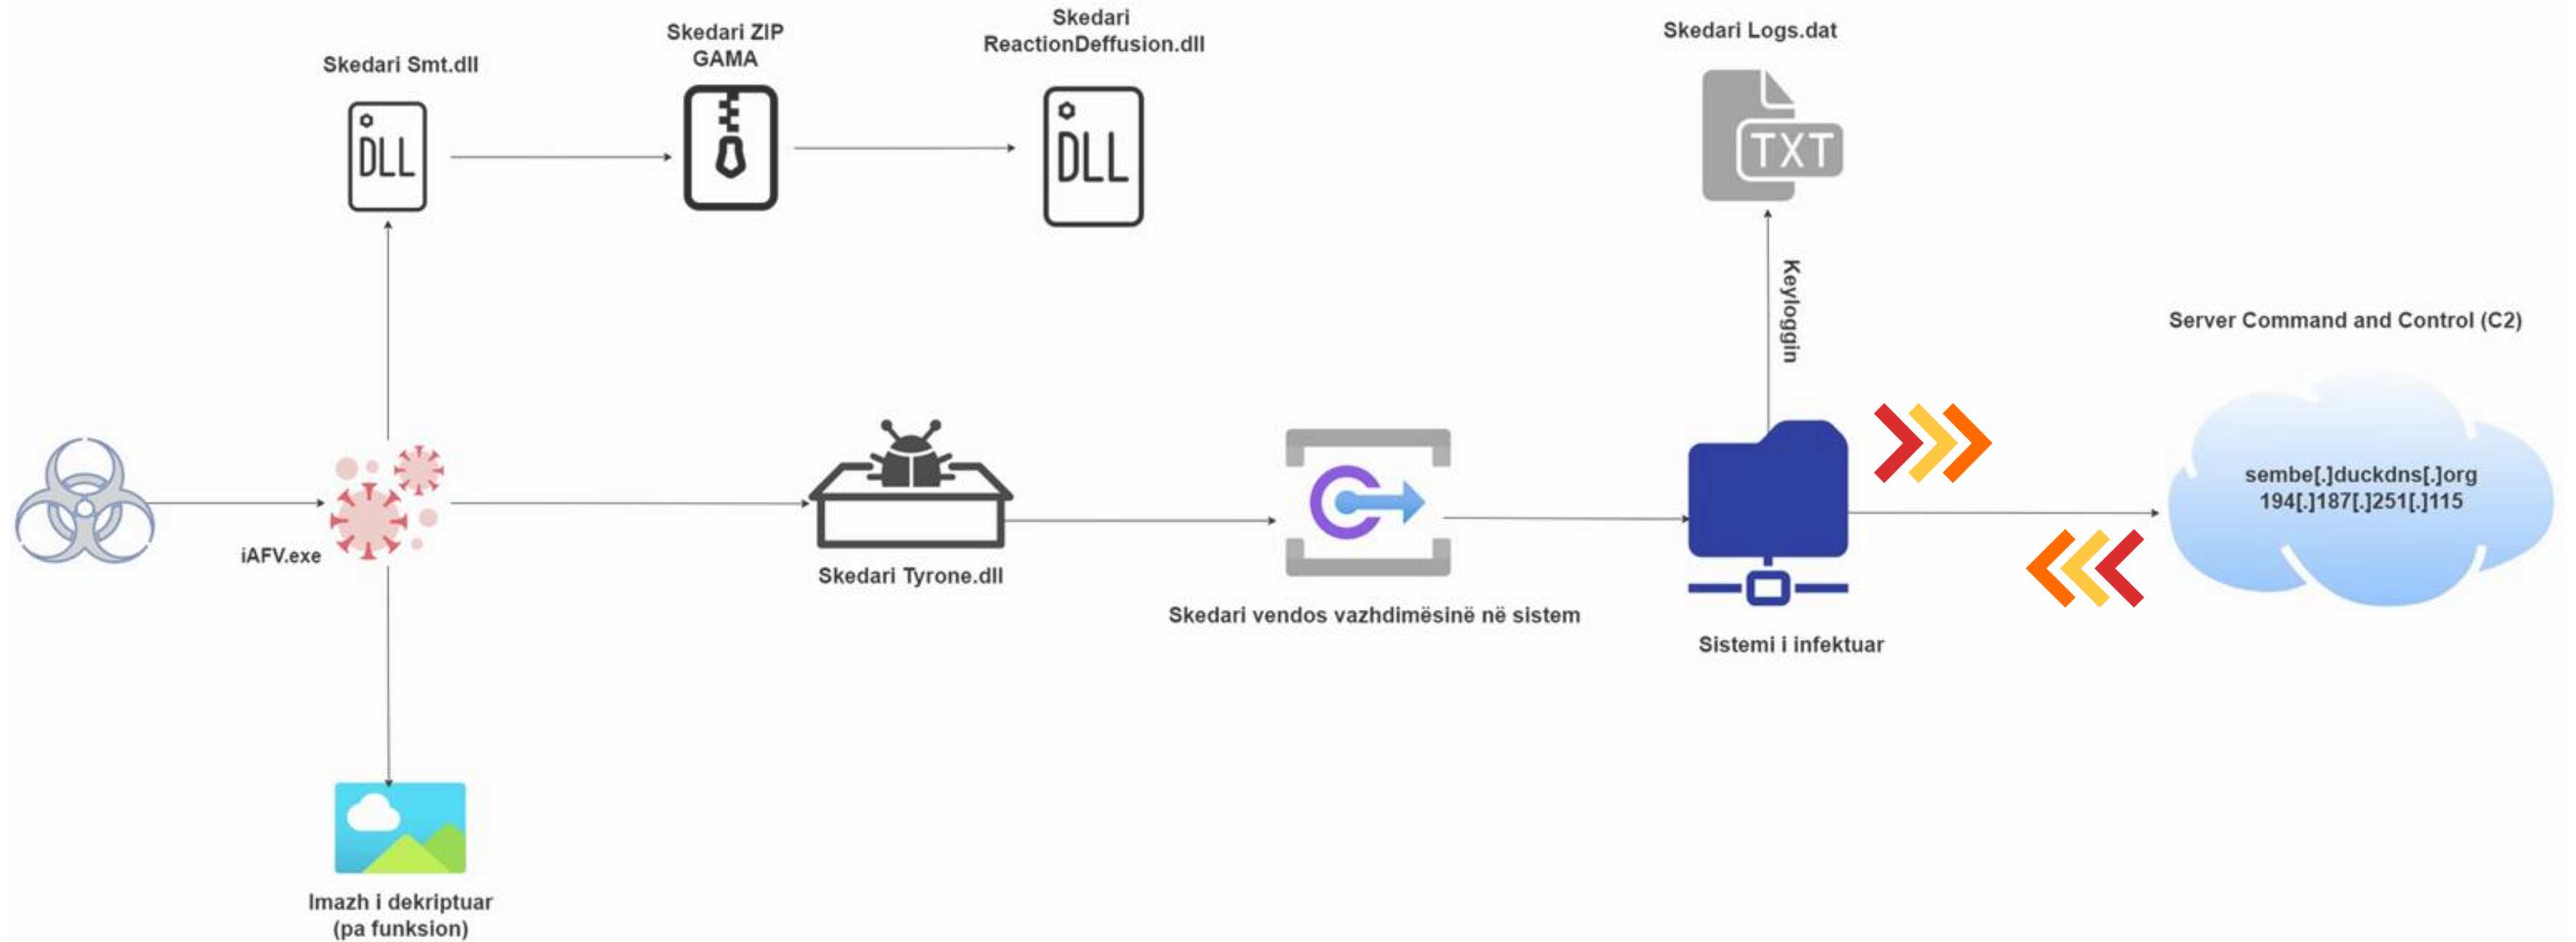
Skedari Smt.dll

DLL

Skedari ZIP GAMA

Skedari ReactionDeffusion.dll

DLL

Skedari Logs.dat

TXT

Keyloggin

Server Command and Control (C2)

iAFV.exe

Skedari Tyrone.dll

Skedari vendos vazhdimësinë në sistem

Sistemi i infektuar

sembe[.]duckdns[.]org
194[.]187[.]251[.]115

Imazh i dekriptuar (pa funksion)